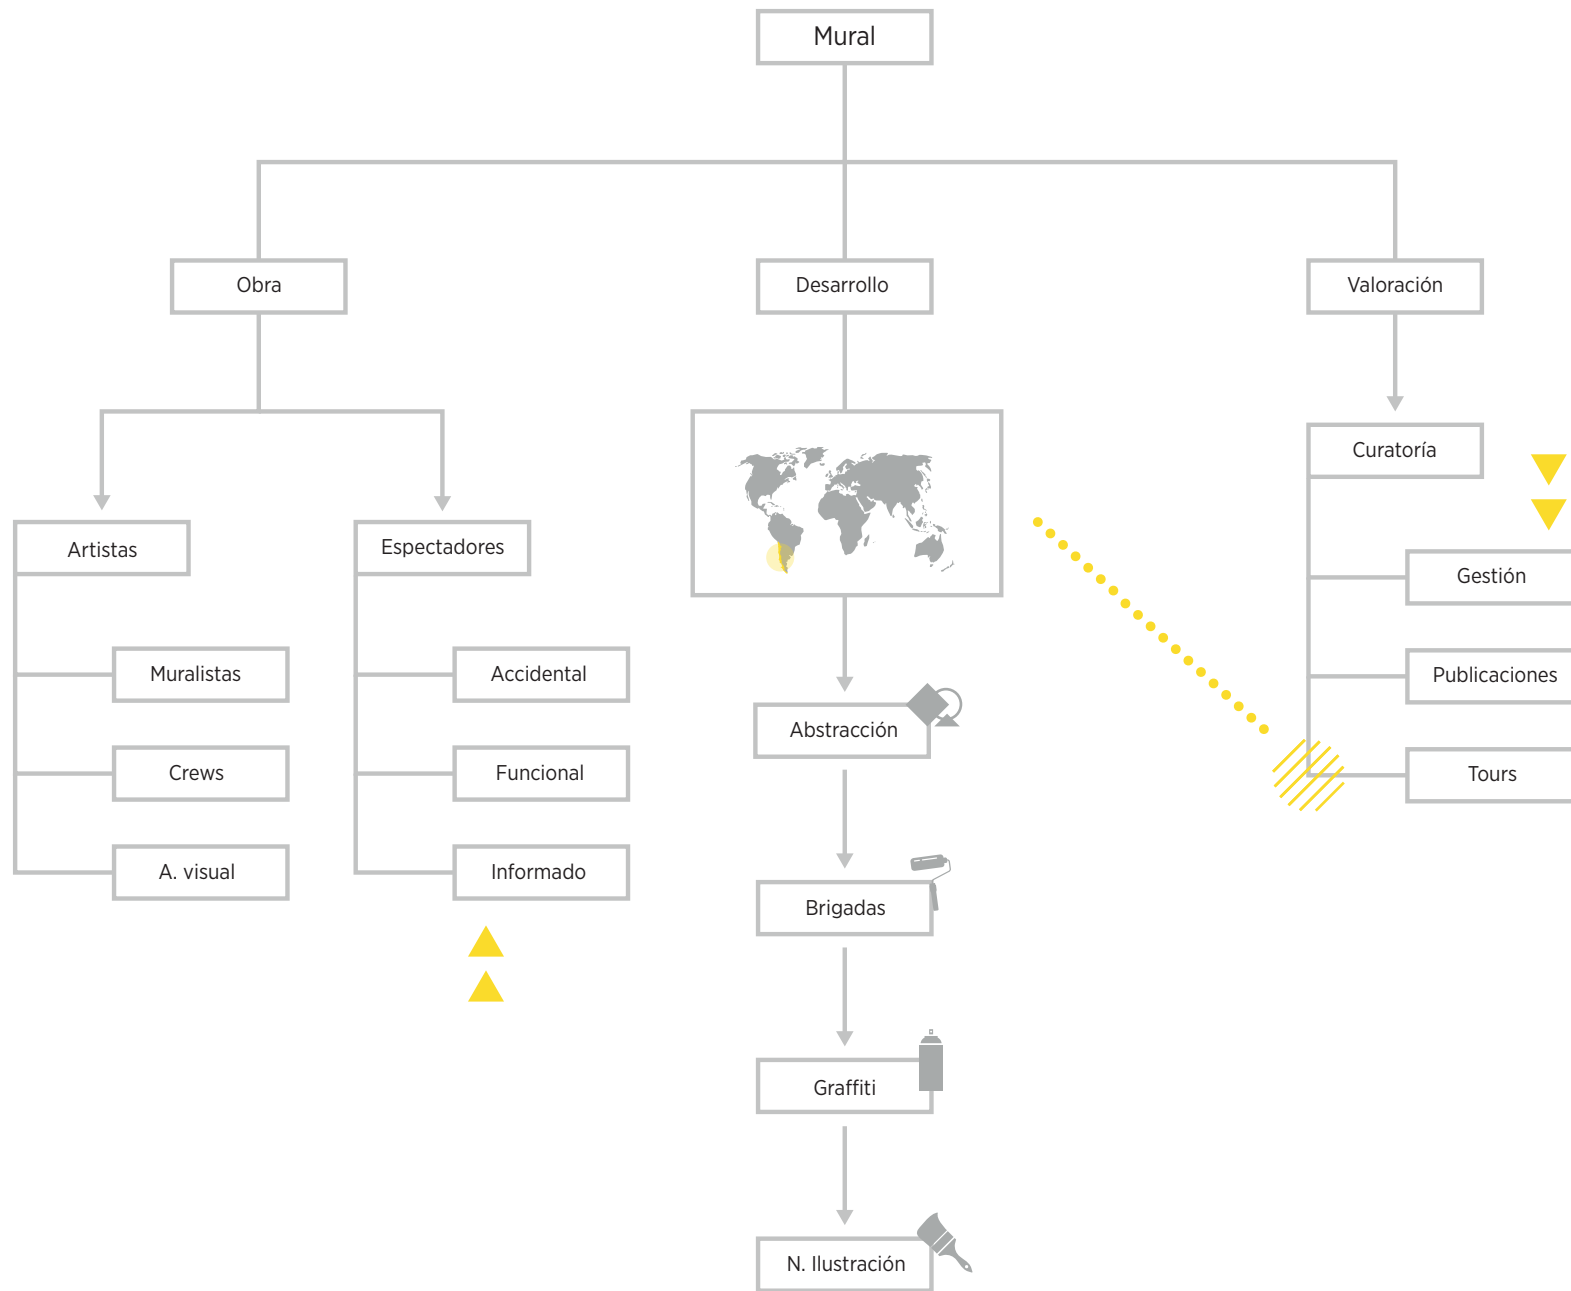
Mural

Obra

Desarrollo

Valoración

Artistas

Espectadores

Curatoría

Muralistas

Crews

A. visual

Accidental

Funcional

Informado

Abstracción

Brigadas

Graffiti

N. Ilustración

Gestión

Publicaciones

Tours